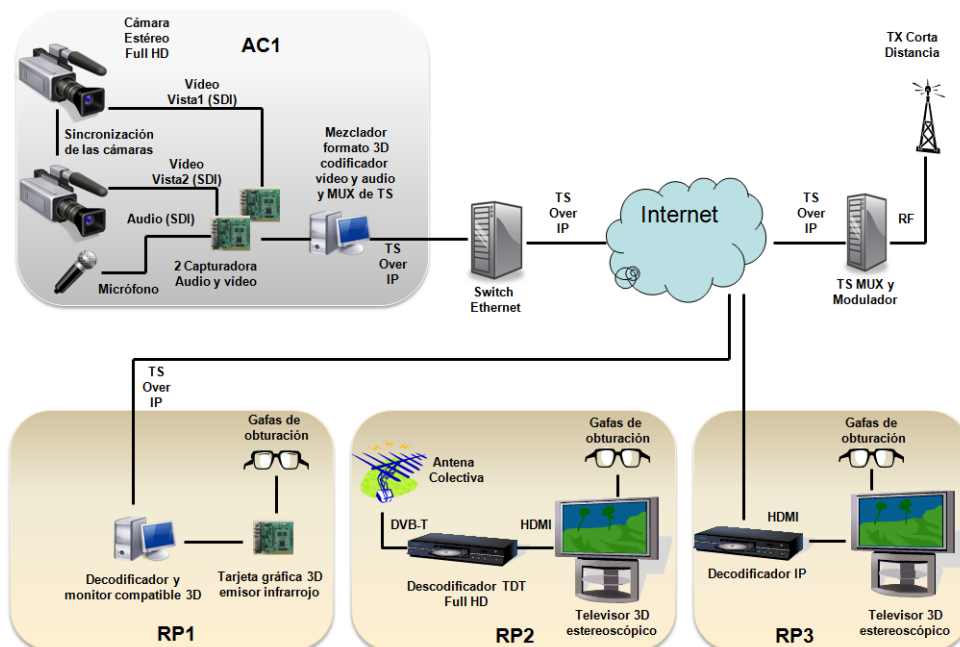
Cámara Estéreo Full HD

AC1

Vídeo Vista1 (SDI)

Sincronización de las cámaras

Vídeo Vista2 (SDI)

Audio (SDI)

Micrófono

2 Capturadora Audio y vídeo

Mezclador formato 3D codificador vídeo y audio y MUX de TS

TS Over IP

Switch Ethernet

TS Over IP

Internet

TS Over IP

TS MUX y Modulador

RF

TX Corta Distancia

TS Over IP

Gafas de obturación

Decodificador y monitor compatible 3D

Tarjeta gráfica 3D emisor infrarrojo

RP1

Antena Colectiva

Gafas de obturación

DVB-T

HDMI

Descodificador TDT Full HD

Televisor 3D estereoscópico

RP2

Gafas de obturación

HDMI

Decodificador IP

Televisor 3D estereoscópico

RP3